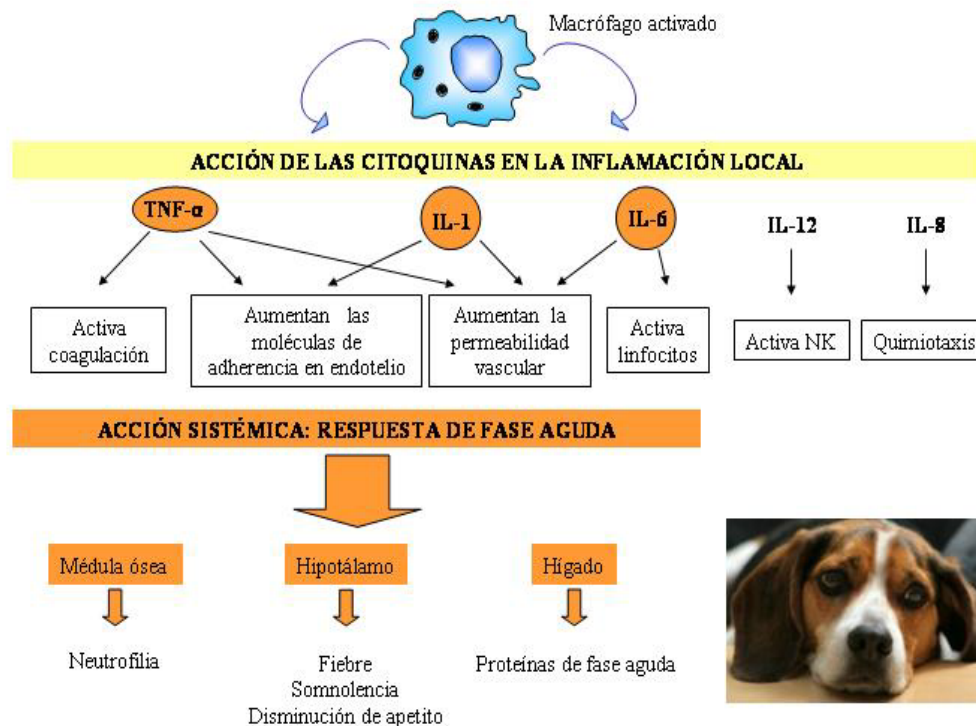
Macrófago activado

ACCIÓN DE LAS CITOQUINAS EN LA INFLAMACIÓN LOCAL

TNF-α

IL-1

IL-6

IL-12

IL-8

Activa coagulación

Aumentan las moléculas de adherencia en endotelio

Aumentan la permeabilidad vascular

Activa linfocitos

Activa NK

Quimiotaxis

ACCIÓN SISTÉMICA: RESPUESTA DE FASE AGUDA

Médula ósea

Hipotálamo

Hígado

Neutrofilia

Fiebre
Somnolencia
Disminución de apetito

Proteínas de fase aguda